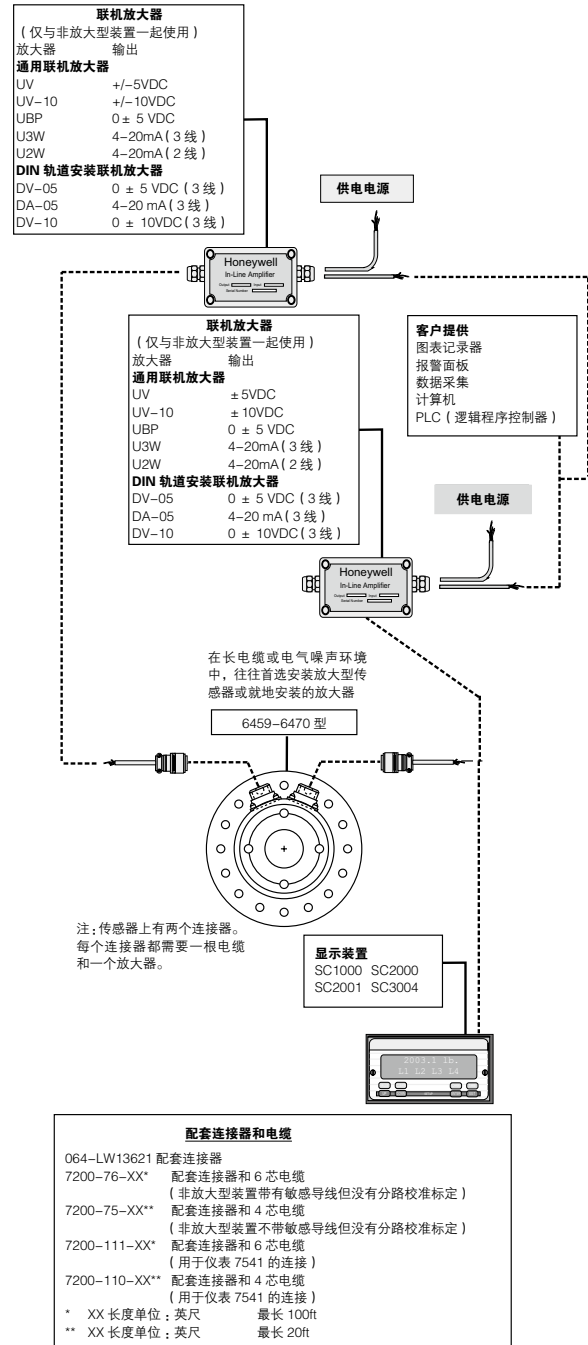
联机放大器
（仅与非放大型装置一起使用）

| 放大器 | 输出 |
|---|---|
| **通用联机放大器** | |
| UV | +/−5VDC |
| UV−10 | +/−10VDC |
| UBP | 0 ± 5 VDC |
| U3W | 4−20mA（3 线） |
| U2W | 4−20mA（2 线） |
| **DIN 轨道安装联机放大器** | |
| DV−05 | 0 ± 5 VDC（3 线） |
| DA−05 | 4−20 mA（3 线） |
| DV−10 | 0 ± 10VDC（3 线） |

供电电源

Honeywell
In-Line Amplifier
Output Input
Serial Number

联机放大器
（仅与非放大型装置一起使用）

| 放大器 | 输出 |
|---|---|
| **通用联机放大器** | |
| UV | ± 5VDC |
| UV−10 | ± 10VDC |
| UBP | 0 ± 5 VDC |
| U3W | 4−20mA（3 线） |
| U2W | 4−20mA（2 线） |
| **DIN 轨道安装联机放大器** | |
| DV−05 | 0 ± 5 VDC（3 线） |
| DA−05 | 4−20 mA（3 线） |
| DV−10 | 0 ± 10VDC（3 线） |

客户提供
图表记录器
报警面板
数据采集
计算机
PLC（逻辑程序控制器）

供电电源

Honeywell
In-Line Amplifier
Output Input
Serial Number

在长电缆或电气噪声环境中，往往首选安装放大型传感器或就地安装的放大器

6459−6470 型

注：传感器上有两个连接器。每个连接器都需要一根电缆和一个放大器。

显示装置
SC1000 SC2000
SC2001 SC3004

2003.1 lb.
L1 L2 L3 L4

配套连接器和电缆

064−LW13621 配套连接器
7200−76−XX* 配套连接器和 6 芯电缆
（非放大型装置带有敏感导线但没有分路校准标定）
7200−75−XX** 配套连接器和 4 芯电缆
（非放大型装置不带敏感导线但没有分路校准标定）
7200−111−XX* 配套连接器和 6 芯电缆
（用于仪表 7541 的连接）
7200−110−XX** 配套连接器和 4 芯电缆
（用于仪表 7541 的连接）
* XX 长度单位：英尺 最长 100ft
** XX 长度单位：英尺 最长 20ft